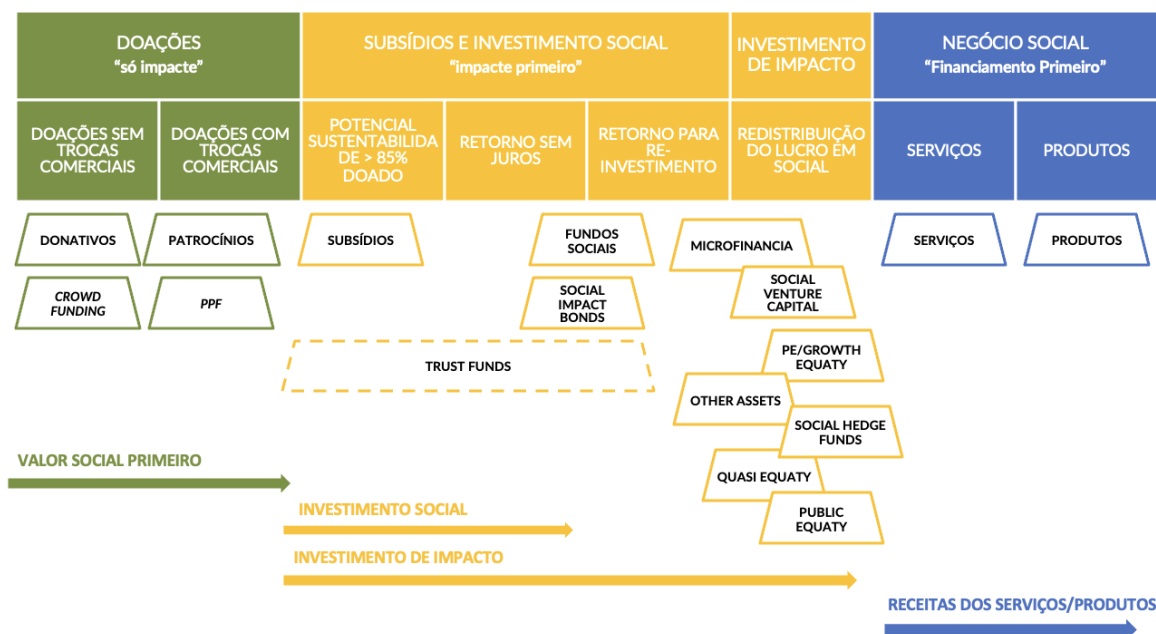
DOAÇÕES
"só impacte"

SUBSÍDIOS E INVESTIMENTO SOCIAL
"impacte primeiro"

INVESTIMENTO DE IMPACTO

NEGÓCIO SOCIAL
"Financiamento Primeiro"

DOAÇÕES SEM TROCAS COMERCIAIS

DOAÇÕES COM TROCAS COMERCIAIS

POTENCIAL SUSTENTABILIDADE > 85% DOADO

RETORNO SEM JUROS

RETORNO PARA RE-INVESTIMENTO

REDISTRIBUIÇÃO DO LUCRO EM SOCIAL

SERVIÇOS

PRODUTOS

DONATIVOS

PATROCÍNIOS

SUBSÍDIOS

FUNDOS SOCIAIS

MICROFINANCIA

SERVIÇOS

PRODUTOS

CROWD FUNDING

PPF

SOCIAL IMPACT BONDS

SOCIAL VENTURE CAPITAL

TRUST FUNDS

PE/GROWTH EQUATY

OTHER ASSETS

SOCIAL HEDGE FUNDS

VALOR SOCIAL PRIMEIRO

QUASI EQUATY

INVESTIMENTO SOCIAL

PUBLIC EQUATY

INVESTIMENTO DE IMPACTO

RECEITAS DOS SERVIÇOS/PRODUTOS